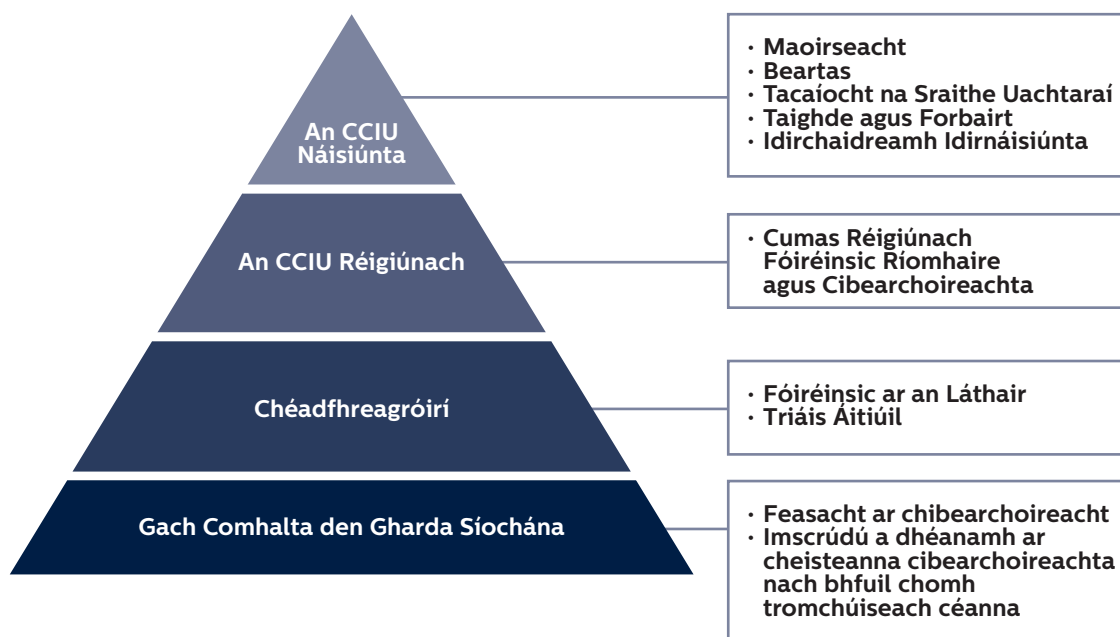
An CCIU Náisiúnta

An CCIU Réigiúnach

Chéadfhreagróirí

Gach Comhalta den Gharda Síochána

· Maoirseacht
· Beartas
· Tacaíocht na Sraithe Uachtaraí
· Taighde agus Forbairt
· Idirchaidreamh Idirnáisiúnta

· Cumas Réigiúnach Fóiréinsic Ríomhaire agus Cibearchoireachta

· Fóiréinsic ar an Láthair
· Triáis Áitiúil

· Feasacht ar chibearchoireacht
· Imscrúdú a dhéanamh ar cheisteanna cibearchoireachta nach bhfuil chomh tromchúiseach céanna